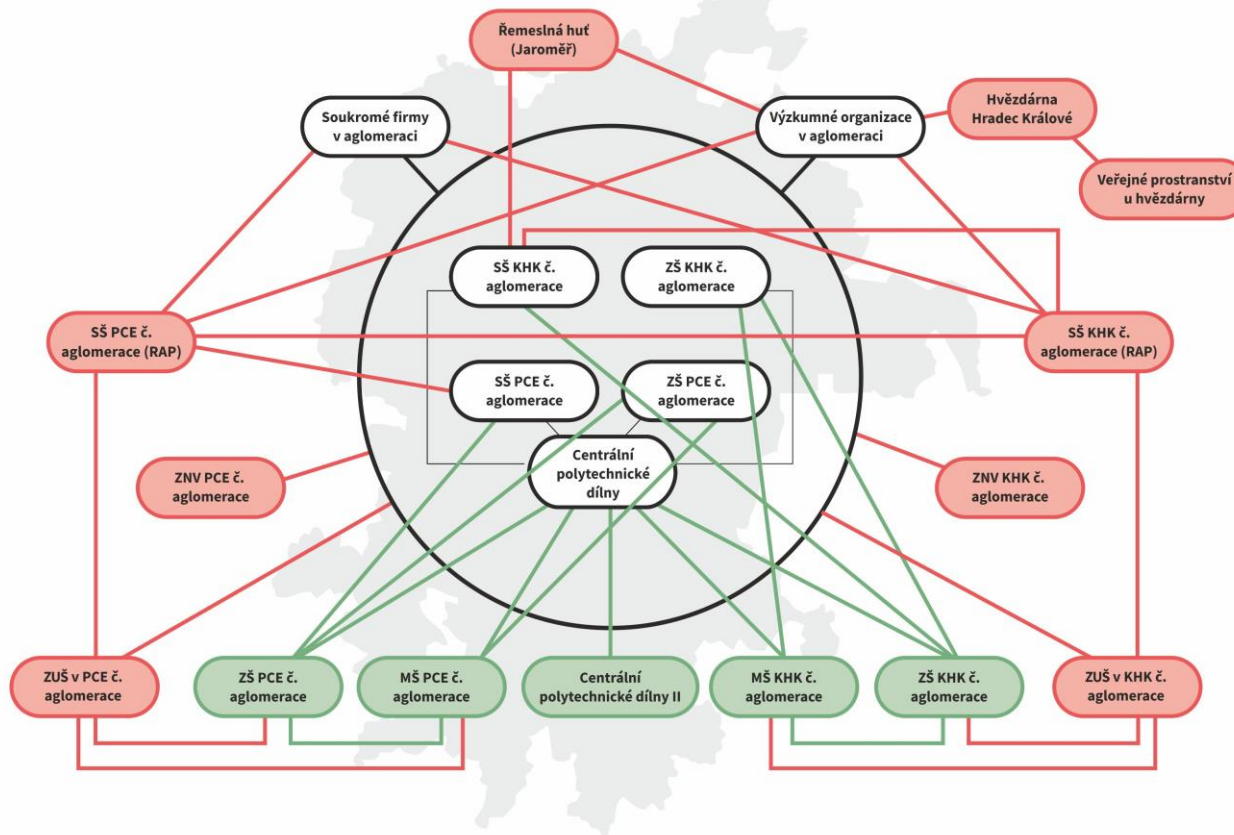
Řemeslná huť (Jaroměř)

Soukromé firmy v aglomeraci

Výzkumné organizace v aglomeraci

Hvězdárna Hradec Králové

Veřejné prostranství u hvězdárny

SŠ KHK č. aglomerace

ZŠ KHK č. aglomerace

SŠ PCE č. aglomerace (RAP)

SŠ KHK č. aglomerace (RAP)

SŠ PCE č. aglomerace

ZŠ PCE č. aglomerace

Centrální polytechnické dílny

ZNV PCE č. aglomerace

ZNV KHK č. aglomerace

ZUŠ v PCE č. aglomerace

ZŠ PCE č. aglomerace

MŠ PCE č. aglomerace

Centrální polytechnické dílny II

MŠ KHK č. aglomerace

ZŠ KHK č. aglomerace

ZUŠ v KHK č. aglomerace